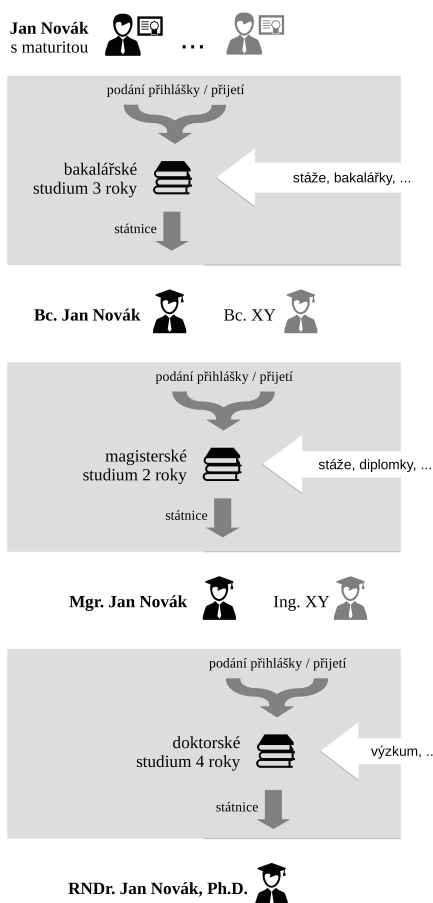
**Jan Novák**
s maturitou

...

podání přihlášky / přijetí

bakalářské studium 3 roky

stáže, bakalářky, ...

státnice

**Bc. Jan Novák**

Bc. XY

podání přihlášky / přijetí

magisterské studium 2 roky

stáže, diplomky, ...

státnice

**Mgr. Jan Novák**

Ing. XY

podání přihlášky / přijetí

doktorské studium 4 roky

výzkum, ..

státnice

**RNDr. Jan Novák, Ph.D.**